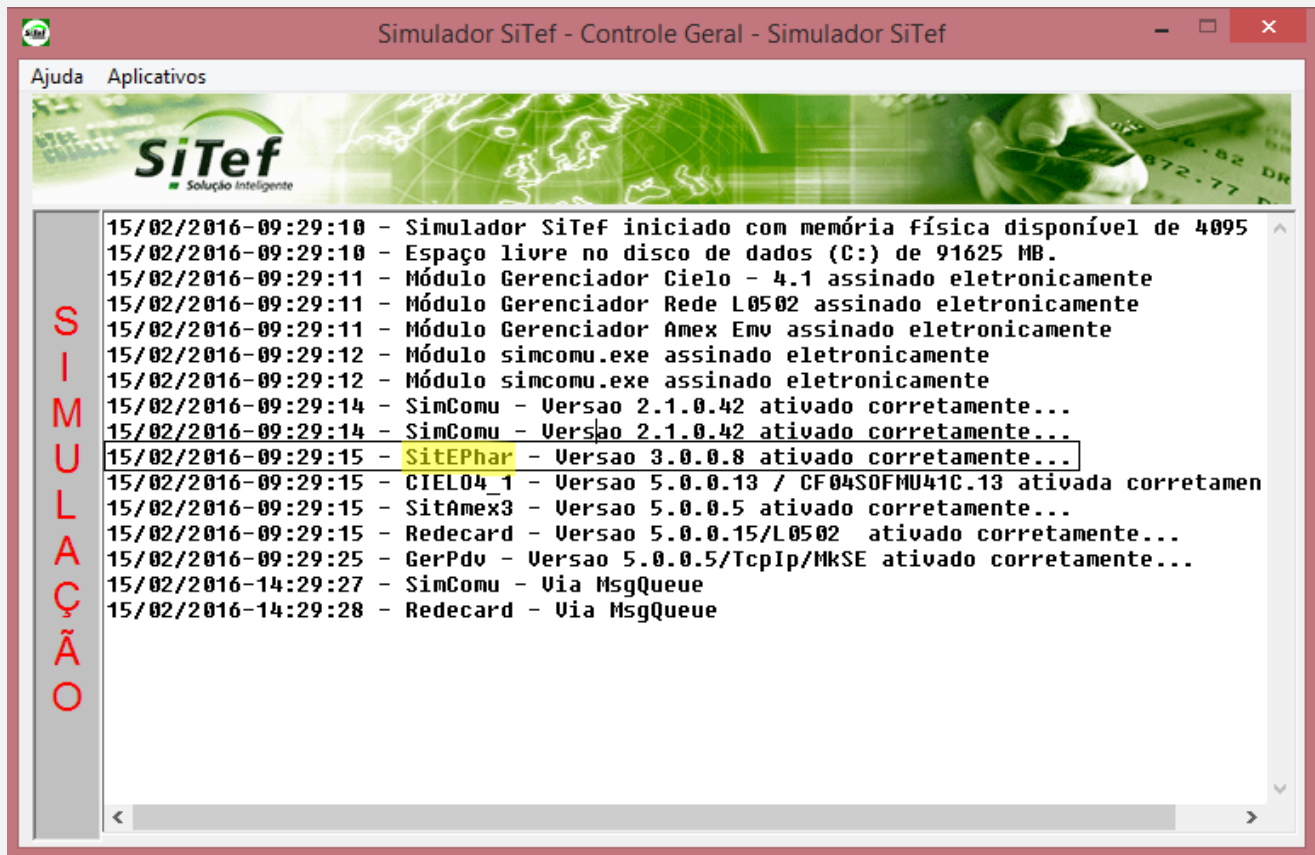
Simulador SiTef - Controle Geral - Simulador SiTef

Ajuda Aplicativos

SiTef
Solução Inteligente

S
I
M
U
L
A
Ç
Ã
O

15/02/2016-09:29:10 - Simulador SiTef iniciado com memória física disponível de 4095
15/02/2016-09:29:10 - Espaço livre no disco de dados (C:) de 91625 MB.
15/02/2016-09:29:11 - Módulo Gerenciador Cielo - 4.1 assinado eletronicamente
15/02/2016-09:29:11 - Módulo Gerenciador Rede L0502 assinado eletronicamente
15/02/2016-09:29:11 - Módulo Gerenciador Amex Emv assinado eletronicamente
15/02/2016-09:29:12 - Módulo simcomu.exe assinado eletronicamente
15/02/2016-09:29:12 - Módulo simcomu.exe assinado eletronicamente
15/02/2016-09:29:14 - SimComu - Versao 2.1.0.42 ativado corretamente...
15/02/2016-09:29:14 - SimComu - Versao 2.1.0.42 ativado corretamente...
15/02/2016-09:29:15 - SitEPhar - Versao 3.0.0.8 ativado corretamente...
15/02/2016-09:29:15 - CIELO4_1 - Versao 5.0.0.13 / CF04SOFMU41C.13 ativada corretamen
15/02/2016-09:29:15 - SitAmex3 - Versao 5.0.0.5 ativado corretamente...
15/02/2016-09:29:15 - Redecard - Versao 5.0.0.15/L0502 ativado corretamente...
15/02/2016-09:29:25 - GerPdv - Versao 5.0.0.5/TcpIp/MkSE ativado corretamente...
15/02/2016-14:29:27 - SimComu - Via MsgQueue
15/02/2016-14:29:28 - Redecard - Via MsgQueue